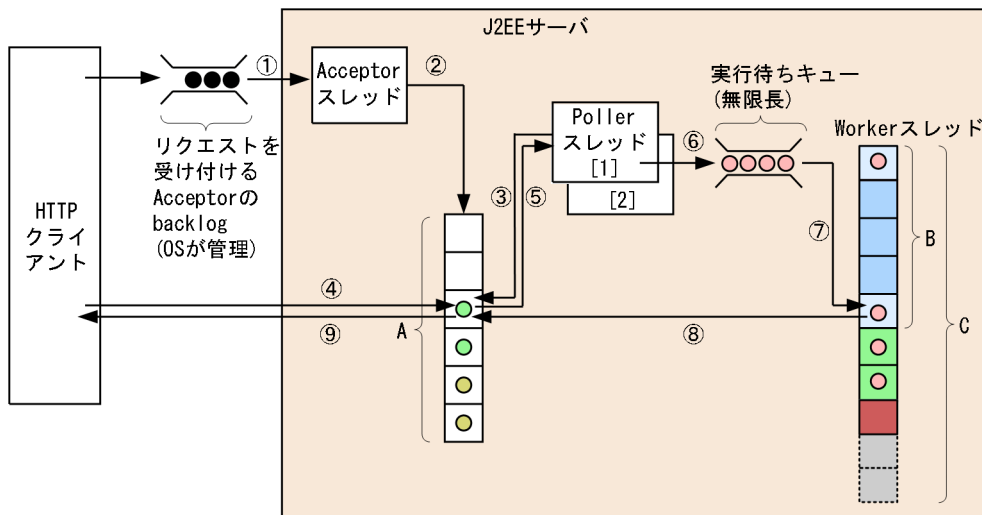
J2EEサーバ

HTTP
クライアント

①

リクエストを受け付けるAcceptorのbacklog (OSが管理)

Acceptor スレッド

②

Poller スレッド [1]

[2]

③ ⑤

④

⑨

A

⑥

実行待ちキュー (無限長)

⑦

⑧

Workerスレッド

B

C